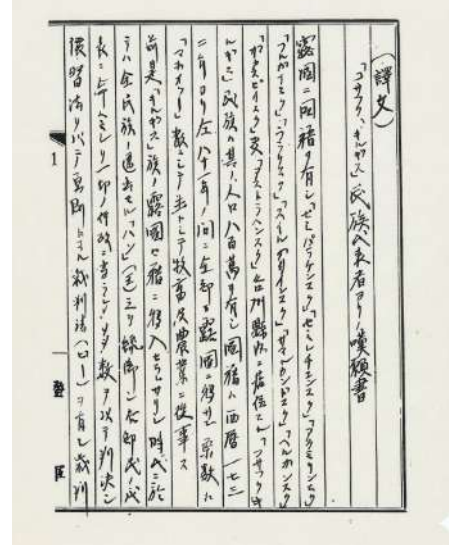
(譯文)

「コサック、キルギス」民族ハ來看アリ嘆願書

露國ニ國籍ヲ有シ「セミパラチンスク」「セミレチンスク」「アクモリンスク」「ウラリスク」「ツルガイスク」「スイル・ダリインスク」「ザカスピスク」「ペルガンスク」「ヴェルニー」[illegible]「ヤンスク」ニ住スル「キルギス」民族ハ其ノ人口八百萬ヲ有シ國籍ニ而居一七三二年ヨリ左ノ年ノ間ニ全部ニ露國ニ歸セリ宗教ハ「マホメット」教ニシテ主トシテ牧畜及農業ニ從事ス

而是「キルギス」族ノ露國ニ籍ニ歸入セラレシ時ハ之ニ於テハ全民族ノ適ホセル「ハン」(王)ニヨリ統御シ右印民ノ代長ニ於テ(ヒリ)ノ行政ニ當ラシ(メ)多數ヲ以テ判決シ優賢ナリハテ裁判ト云フ裁判法(ロー)ヲ有シ裁判